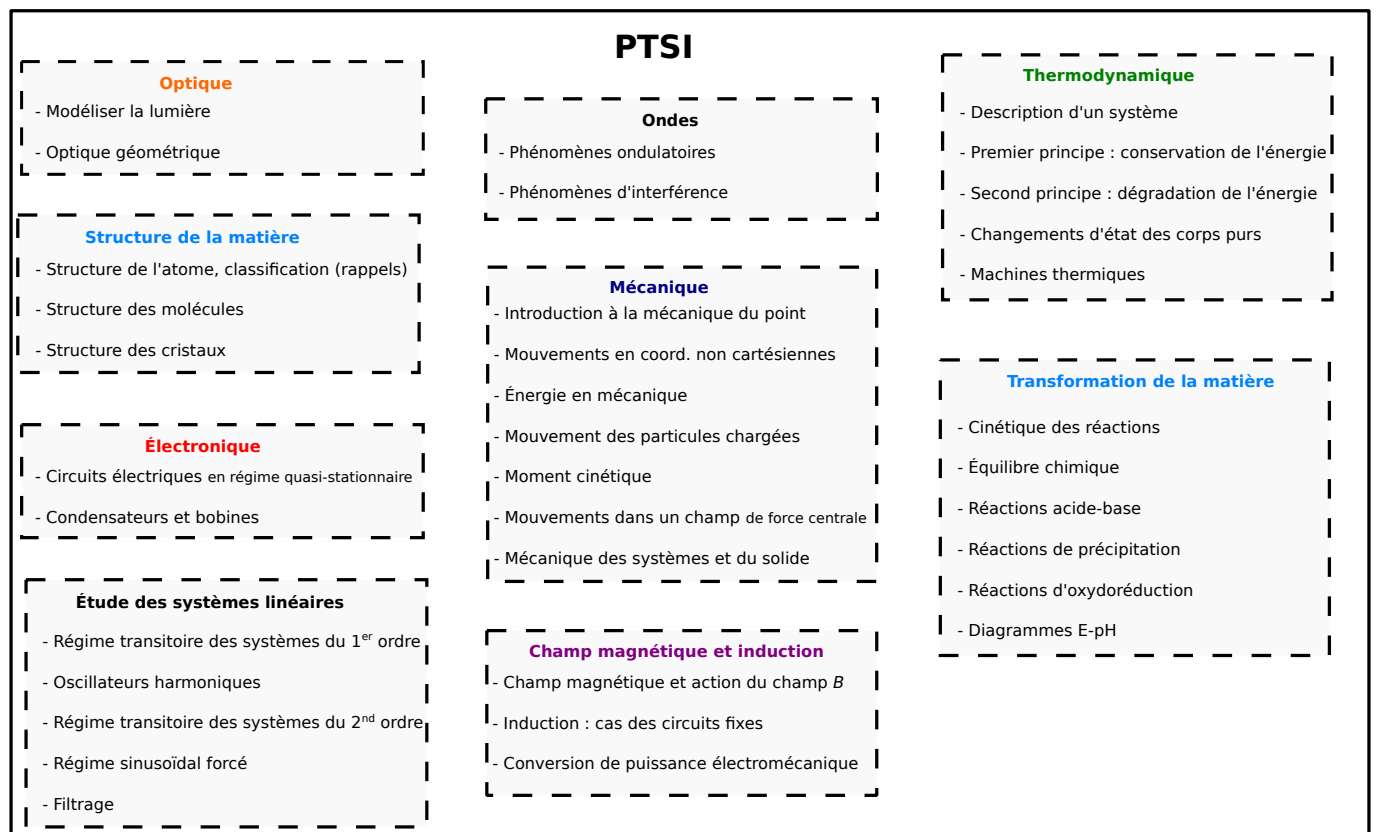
PTSI

Optique
- Modéliser la lumière
- Optique géométrique

Structure de la matière
- Structure de l'atome, classification (rappels)
- Structure des molécules
- Structure des cristaux

Électronique
- Circuits électriques en régime quasi-stationnaire
- Condensateurs et bobines

Étude des systèmes linéaires
- Régime transitoire des systèmes du 1$^{er}$ ordre
- Oscillateurs harmoniques
- Régime transitoire des systèmes du 2$^{nd}$ ordre
- Régime sinusoïdal forcé
- Filtrage

Ondes
- Phénomènes ondulatoires
- Phénomènes d'interférence

Mécanique
- Introduction à la mécanique du point
- Mouvements en coord. non cartésiennes
- Énergie en mécanique
- Mouvement des particules chargées
- Moment cinétique
- Mouvements dans un champ de force centrale
- Mécanique des systèmes et du solide

Champ magnétique et induction
- Champ magnétique et action du champ $B$
- Induction : cas des circuits fixes
- Conversion de puissance électromécanique

Thermodynamique
- Description d'un système
- Premier principe : conservation de l'énergie
- Second principe : dégradation de l'énergie
- Changements d'état des corps purs
- Machines thermiques

Transformation de la matière
- Cinétique des réactions
- Équilibre chimique
- Réactions acide-base
- Réactions de précipitation
- Réactions d'oxydoréduction
- Diagrammes E-pH